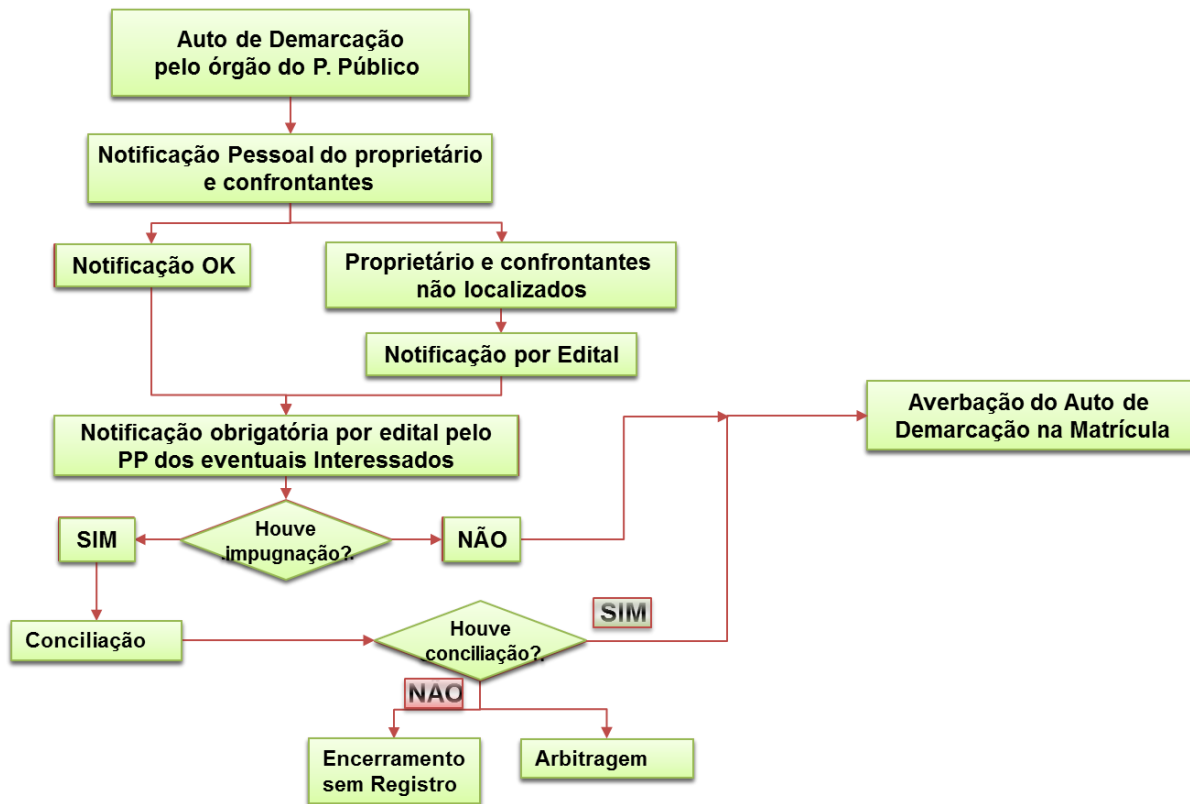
Auto de Demarcação pelo órgão do P. Público

Notificação Pessoal do proprietário e confrontantes

Notificação OK

Proprietário e confrontantes não localizados

Notificação por Edital

Notificação obrigatória por edital pelo PP dos eventuais Interessados

Averbação do Auto de Demarcação na Matrícula

SIM

Houve impugnação?.

NÃO

SIM

Conciliação

Houve conciliação?.

NAO

Encerramento sem Registro

Arbitragem